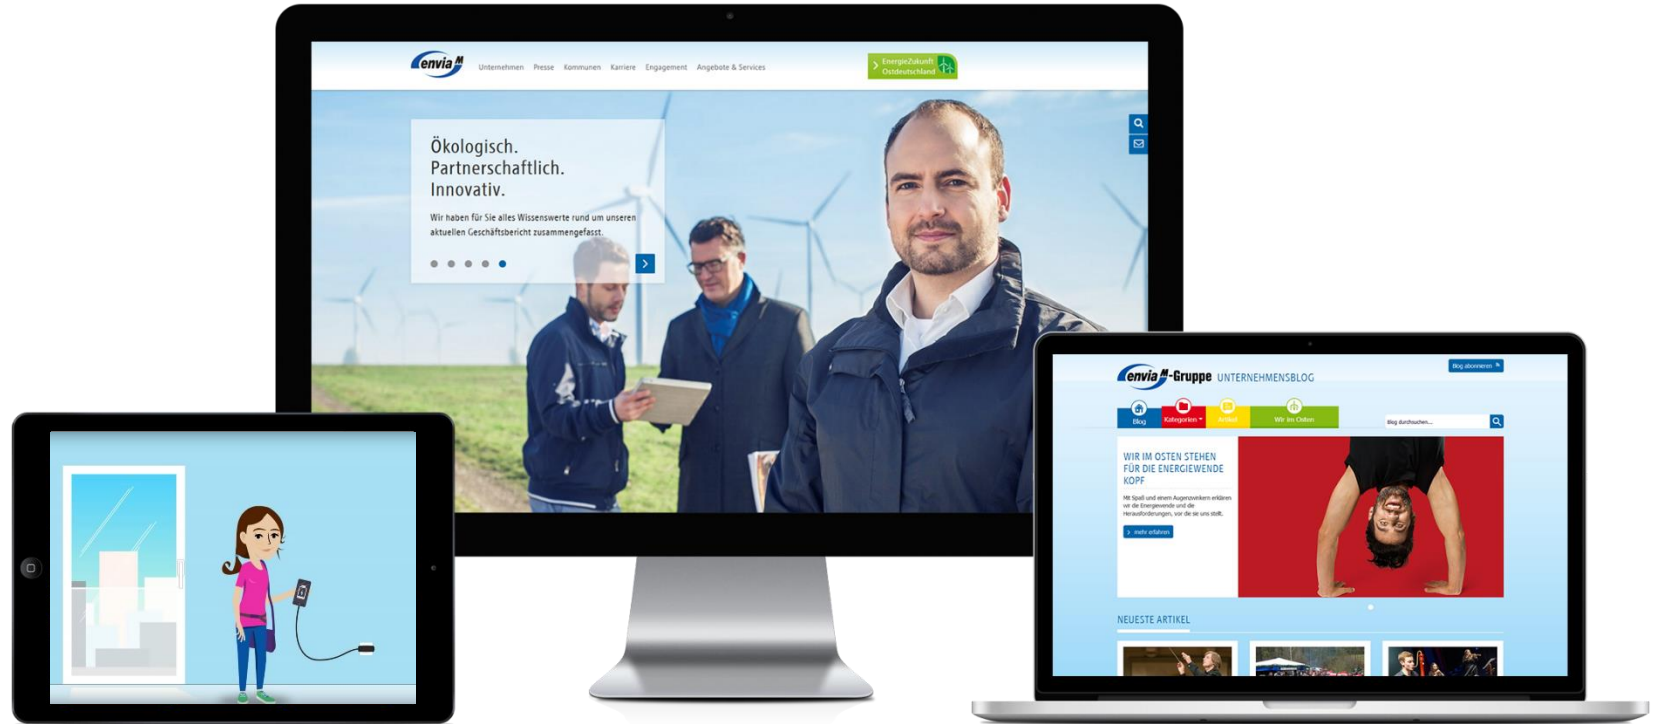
enviaM

Unternehmen Presse Kommunen Karriere Engagement Angebote & Services

EnergieZukunft Ostdeutschland

Ökologisch.
Partnerschaftlich.
Innovativ.

Wir haben für Sie alles Wissenswerte rund um unseren aktuellen Geschäftsbericht zusammengefasst.

enviaM-Gruppe UNTERNEHMENSBLOG

Blog abonnieren

Blog Kategorien Artikel Wir im Osten

Blog durchsuchen...

WIR IM OSTEN STEHEN FÜR DIE ENERGIEWENDE KOPF

Mit Spaß und einem Augenzwinkern erklären wir die Energiewende und die Herausforderungen, vor die sie uns stellt.

mehr erfahren

NEUESTE ARTIKEL